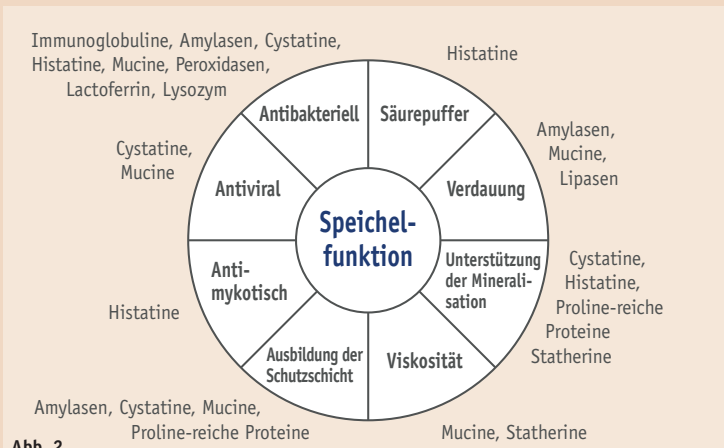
Immunoglobuline, Amylasen, Cystatine, Histatine, Mucine, Peroxidasen, Lactoferrin, Lysozym

Histatine

Antibakteriell

Säurepuffer

Amylasen, Mucine, Lipasen

Cystatine, Mucine

Antiviral

Verdauung

Speichelfunktion

Unterstützung der Mineralisation

Cystatine, Histatine, Proline-reiche Proteine Statherine

Antimykotisch

Histatine

Ausbildung der Schutzschicht

Viskosität

Amylasen, Cystatine, Mucine, Proline-reiche Proteine

Mucine, Statherine

Abb. 2